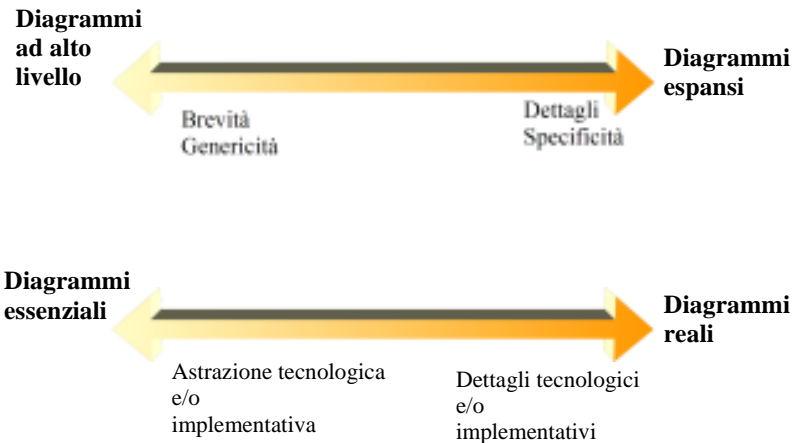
Diagrammi ad alto livello

Diagrammi espansi

Brevità
Genericità

Dettagli
Specificità

Diagrammi essenziali

Diagrammi reali

Astrazione tecnologica e/o implementativa

Dettagli tecnologici e/o implementativi